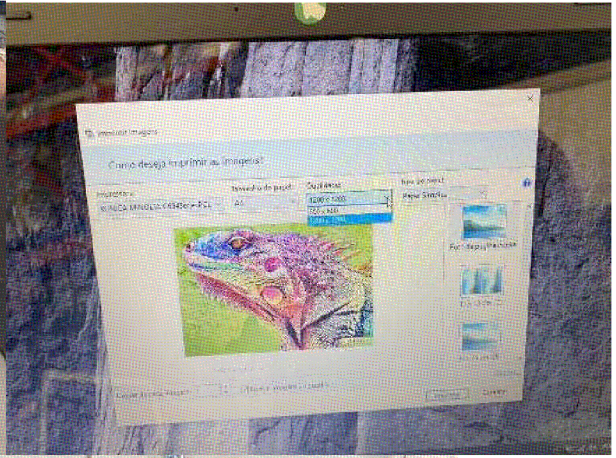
Imprimir Imagens

Como deseja imprimir as imagens?

Impressora:
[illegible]

Tamanho do papel:
A4

Qualidade:
1200 x 1200
600 x 600
1200 x 1200

Tipo de papel:
Papel Simples

Foto de página inteira

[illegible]

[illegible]

Cópias de cada imagem: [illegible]
Ajustar imagem ao quadro

Imprimir
Cancelar